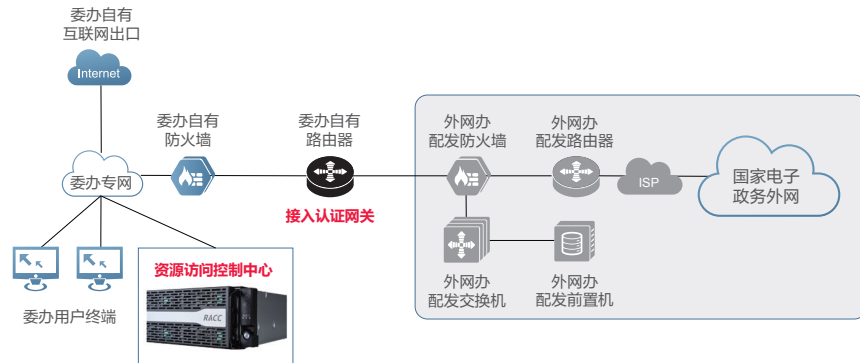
委办自有
互联网出口

Internet

委办专网

委办自有
防火墙

委办自有
路由器

接入认证网关

外网办
配发防火墙

外网办
配发路由器

ISP

国家电子
政务外网

外网办
配发交换机

外网办
配发前置机

委办用户终端

资源访问控制中心

RACC